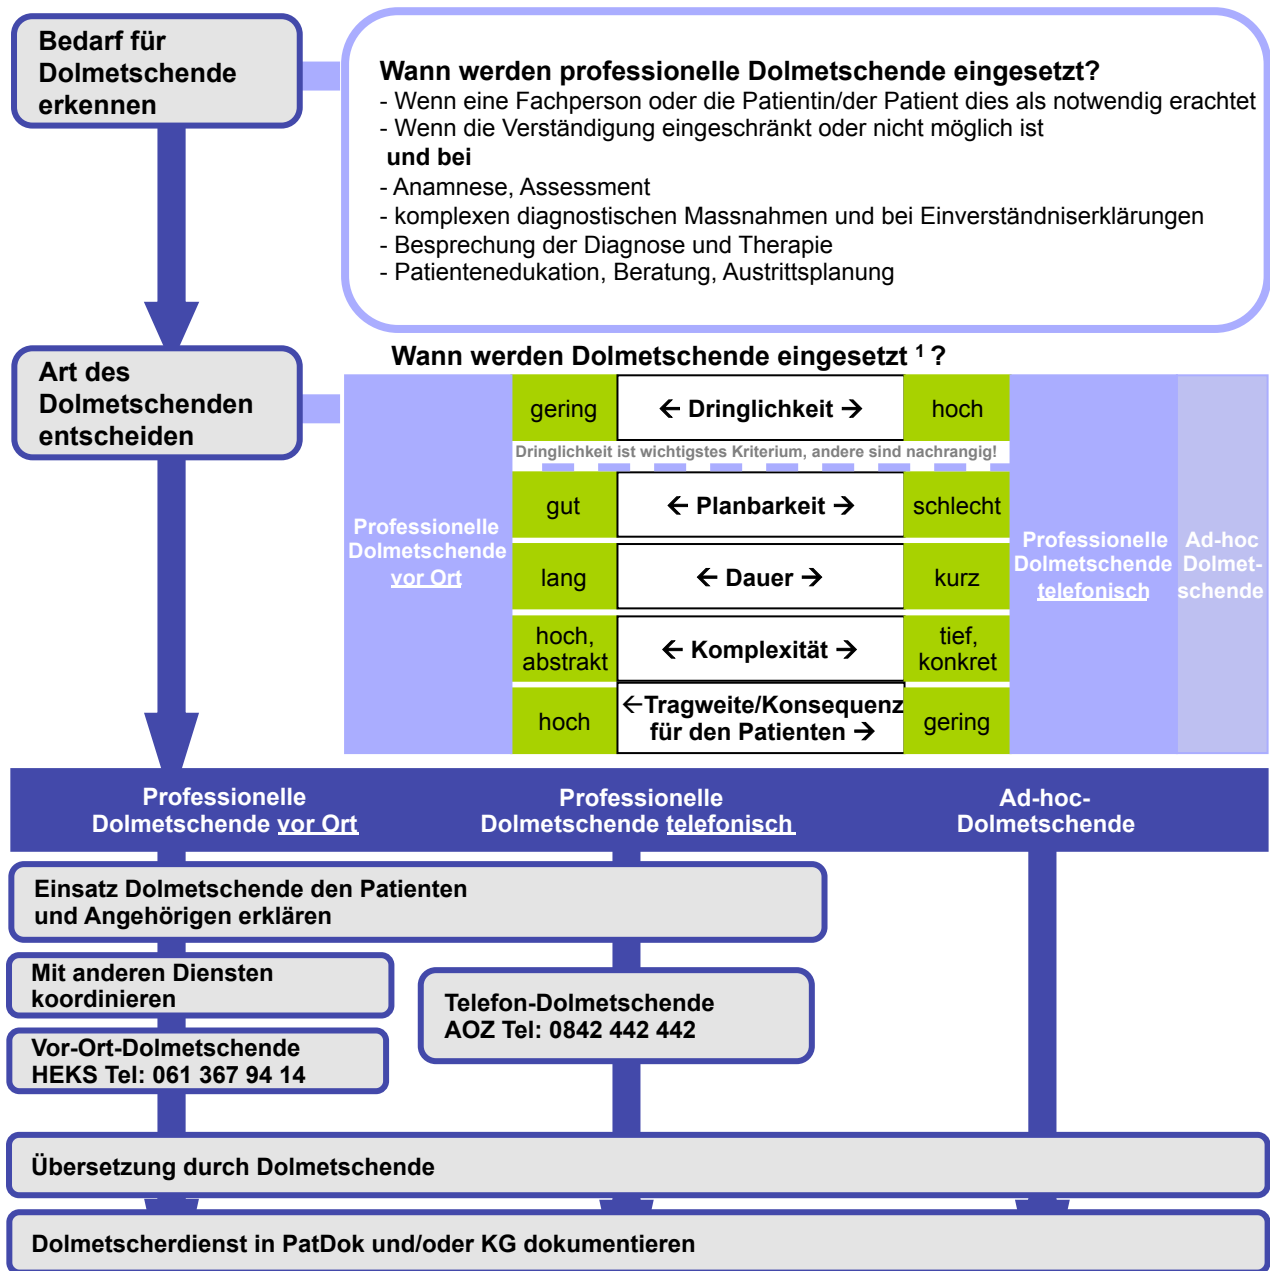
Bedarf für Dolmetschende erkennen

Wann werden professionelle Dolmetschende eingesetzt?
- Wenn eine Fachperson oder die Patientin/der Patient dies als notwendig erachtet
- Wenn die Verständigung eingeschränkt oder nicht möglich ist
und bei
- Anamnese, Assessment
- komplexen diagnostischen Massnahmen und bei Einverständniserklärungen
- Besprechung der Diagnose und Therapie
- Patientenedukation, Beratung, Austrittsplanung

Art des Dolmetschenden entscheiden

Wann werden Dolmetschende eingesetzt $^1$?

Professionelle Dolmetschende vor Ort

| gering | ← Dringlichkeit → | hoch |
|---|---|---|

Dringlichkeit ist wichtigstes Kriterium, andere sind nachrangig!

| gut | ← Planbarkeit → | schlecht |
|---|---|---|
| lang | ← Dauer → | kurz |
| hoch, abstrakt | ← Komplexität → | tief, konkret |
| hoch | ←Tragweite/Konsequenz für den Patienten → | gering |

Professionelle Dolmetschende telefonisch

Ad-hoc Dolmet-schende

Professionelle Dolmetschende vor Ort

Professionelle Dolmetschende telefonisch

Ad-hoc-Dolmetschende

Einsatz Dolmetschende den Patienten und Angehörigen erklären

Mit anderen Diensten koordinieren

Vor-Ort-Dolmetschende
HEKS Tel: 061 367 94 14

Telefon-Dolmetschende
AOZ Tel: 0842 442 442

Übersetzung durch Dolmetschende

Dolmetscherdienst in PatDok und/oder KG dokumentieren